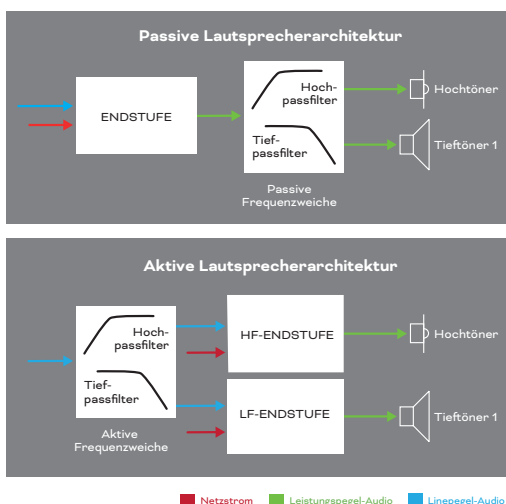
Passive Lautsprecherarchitektur

ENDSTUFE

Hochpassfilter

Tiefpassfilter

Passive Frequenzweiche

Hochtöner

Tieftöner 1

Aktive Lautsprecherarchitektur

Hochpassfilter

Tiefpassfilter

Aktive Frequenzweiche

HF-ENDSTUFE

LF-ENDSTUFE

Hochtöner

Tieftöner 1

Netzstrom Leistungspegel-Audio Linepegel-Audio